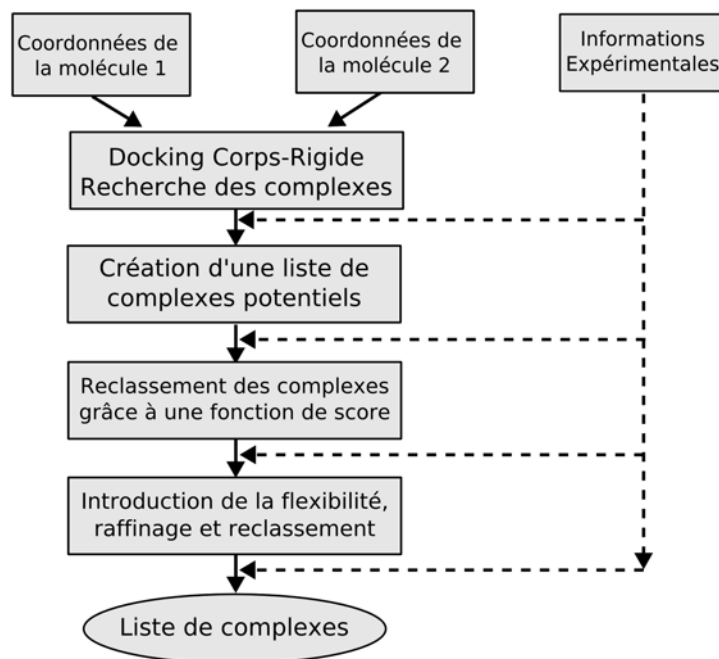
Coordonnées de la molécule 1

Coordonnées de la molécule 2

Informations Expérimentales

Docking Corps-Rigide Recherche des complexes

Création d'une liste de complexes potentiels

Reclassement des complexes grâce à une fonction de score

Introduction de la flexibilité, raffinage et reclassement

Liste de complexes